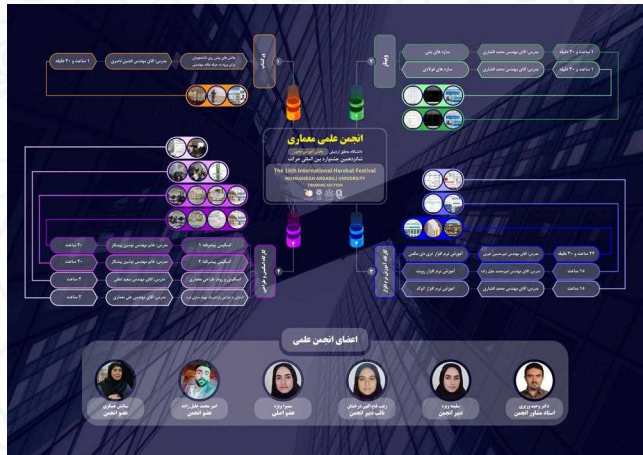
انجمن علمی معماری
دانشگاه محقق اردبیلی
شانزدهمین جشنواره بین المللی حرکت
The 16th International Harekat Festival
MOHAGHEGH ARDABILI UNIVERSITY
TRAINING SECTION

وبینار
سازه های بتنی
مدرس: آقای مهندس محمد افشاری
۱ ساعت و ۳۰ دقیقه
سازه های فولادی
مدرس: آقای مهندس محمد افشاری
۱ ساعت و ۳۰ دقیقه

ورکشاپ
چالش های پیش روی دانشجویان برای ورود به حرفه نظام مهندسی
مدرس: آقای مهندس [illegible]
۱ ساعت و ۳۰ دقیقه

کارگاه آموزشی و طراحی
اسکیس پیشرفته ۱
مدرس: خانم مهندس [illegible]
۳۰ ساعت
اسکیس پیشرفته ۲
مدرس: خانم مهندس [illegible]
۳۰ ساعت
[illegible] طراحی معماری
مدرس: آقای مهندس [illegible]
۲ ساعت
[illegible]
مدرس: آقای مهندس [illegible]
۲ ساعت

کارگاه آموزشی نرم افزاری
آموزش نرم افزار تری دی مکس
مدرس: آقای مهندس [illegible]
۲۲ ساعت و ۳۰ دقیقه
آموزش نرم افزار رویت
مدرس: آقای مهندس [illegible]
۱۶ ساعت
آموزش نرم افزار اتوکد
مدرس: آقای مهندس محمد افشاری
۱۶ ساعت

اعضای انجمن علمی
دکتر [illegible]
استاد مشاور انجمن
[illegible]
دبیر انجمن
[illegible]
نائب دبیر انجمن
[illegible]
عضو اصلی
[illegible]
عضو انجمن
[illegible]
عضو انجمن